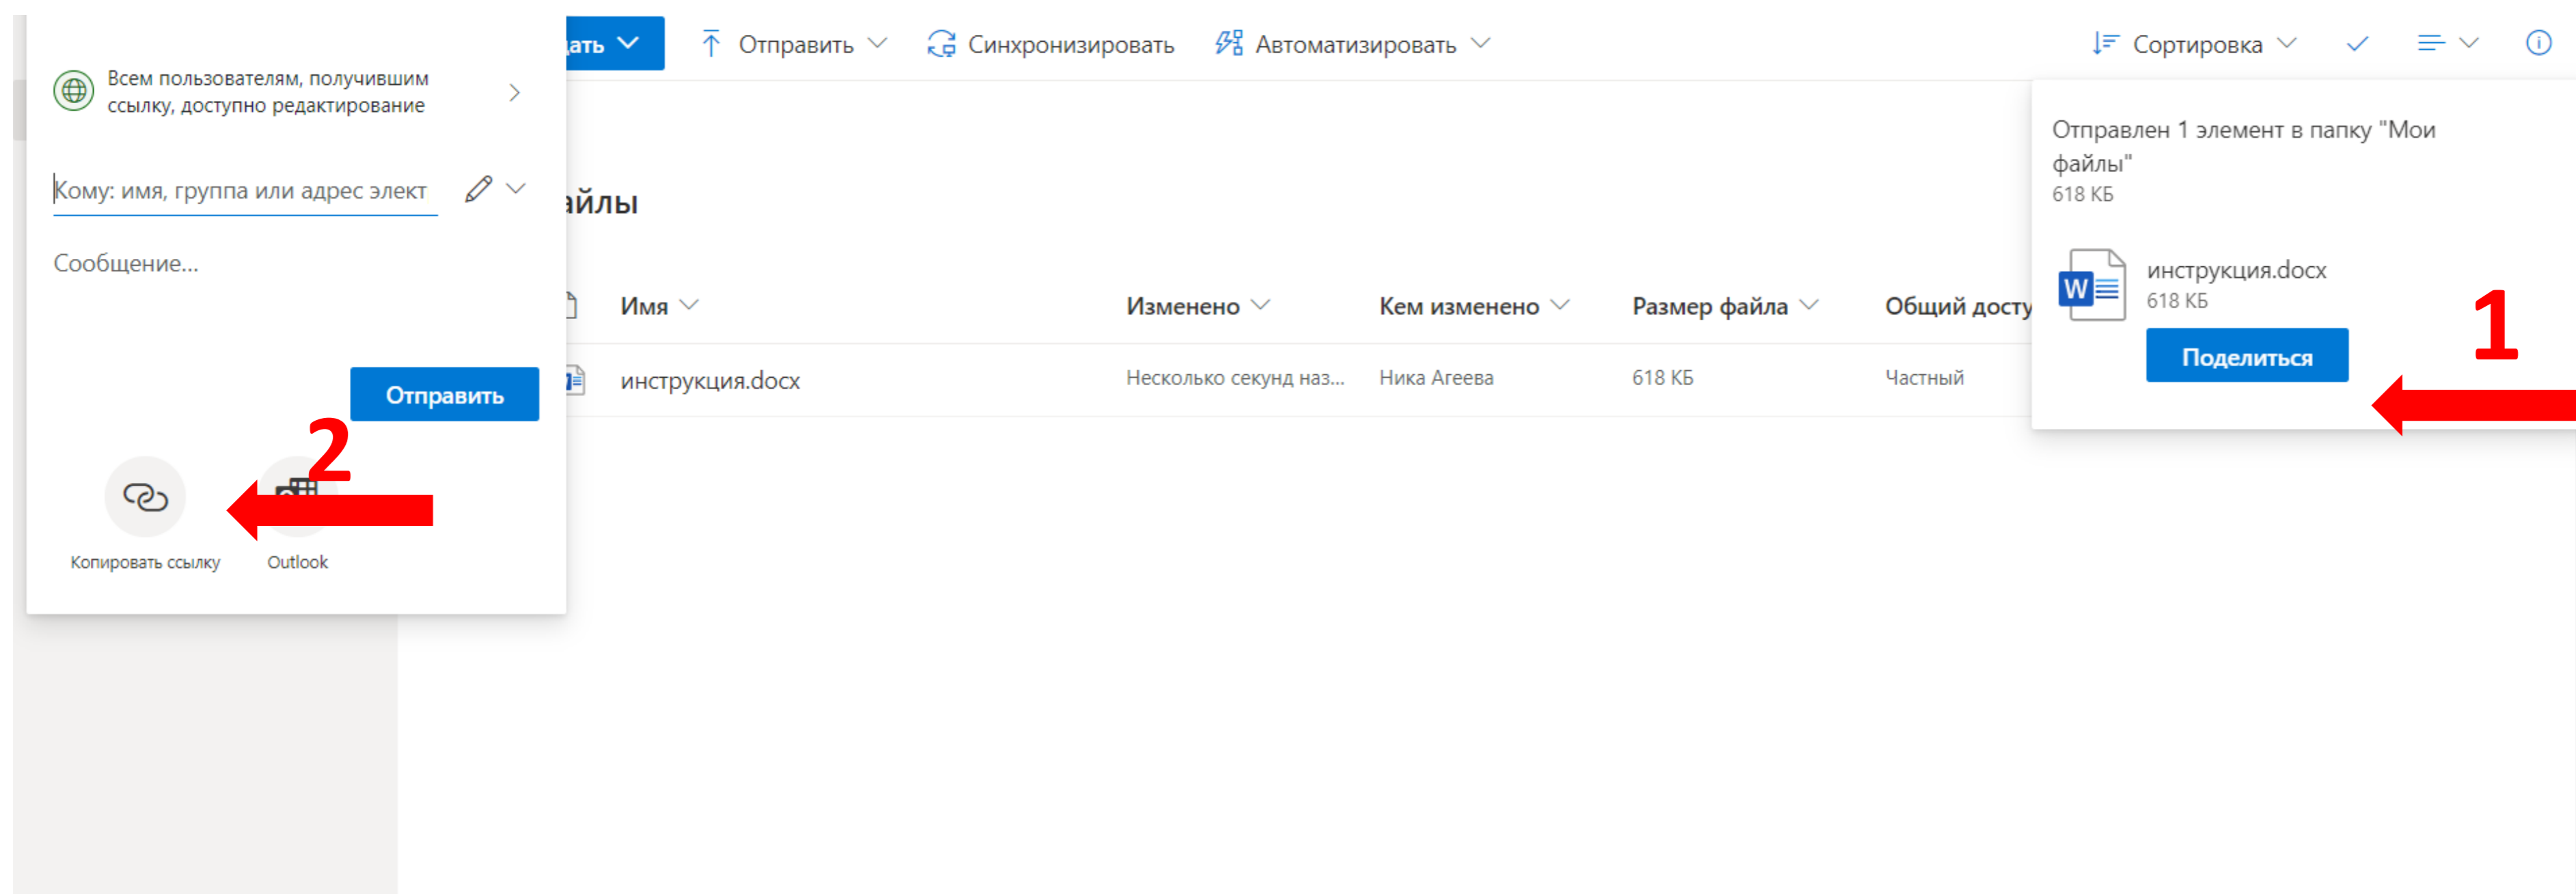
Всем пользователям, получившим ссылку, доступно редактирование

Кому: имя, группа или адрес элект

Сообщение...

Отправить

2

Копировать ссылку

Outlook

ать

Отправить

Синхронизировать

Автоматизировать

Сортировка

айлы

| Имя | Изменено | Кем изменено | Размер файла | Общий досту |
|---|---|---|---|---|
| инструкция.docx | Несколько секунд наз... | Ника Агеева | 618 КБ | Частный |

Отправлен 1 элемент в папку "Мои файлы"
618 КБ

инструкция.docx
618 КБ

Поделиться

1